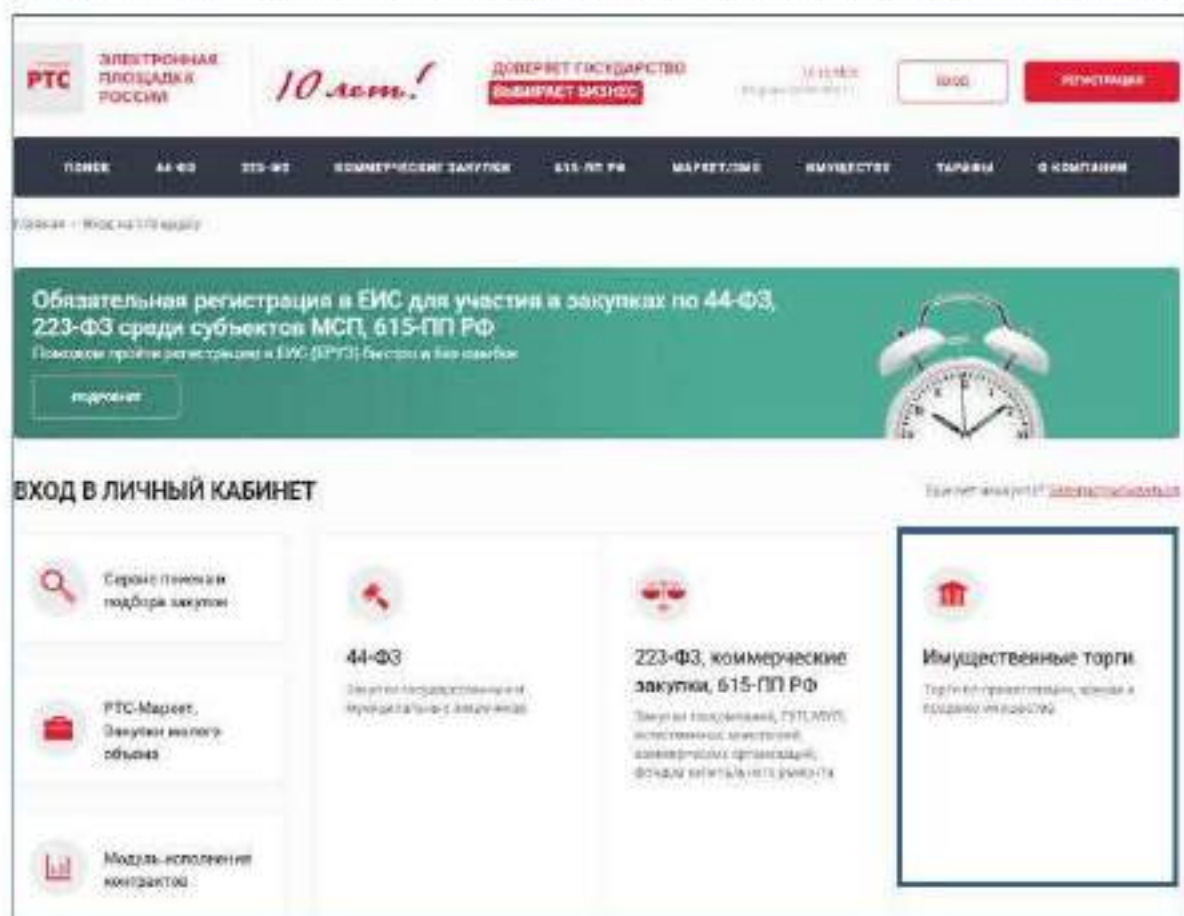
РТС ЭЛЕКТРОННАЯ ПЛОЩАДКА РОССИИ

10 лет!

ДОВЕРЯЕТ ГОСУДАРСТВО ВЫБИРАЕТ БИЗНЕС

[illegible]

ВХОД

РЕГИСТРАЦИЯ

ПОИСК 44-ФЗ 223-ФЗ КОММЕРЧЕСКИЕ ЗАКУПКИ 615-ПП РФ МАРКЕТ/ЗМО ИМУЩЕСТВО ТАРИФЫ О КОМПАНИИ

Главная › Вход на площадку

Обязательная регистрация в ЕИС для участия в закупках по 44-ФЗ, 223-ФЗ среди субъектов МСП, 615-ПП РФ

Поможем пройти регистрацию в ЕИС (ЕРУЗ) быстро и без ошибок

подробнее

ВХОД В ЛИЧНЫЙ КАБИНЕТ

Еще нет аккаунта? Зарегистрироваться

Сервис поиска и подбора закупок

РТС-Маркет, Закупки малого объема

Модуль исполнения контрактов

44-ФЗ

Закупки государственных и муниципальных заказчиков

223-ФЗ, коммерческие закупки, 615-ПП РФ

Закупки госкомпаний, ГУП, МУП, естественных монополий, коммерческих организаций, фондов капитального ремонта

Имущественные торги

Торги по приватизации, аренде и продаже имущества